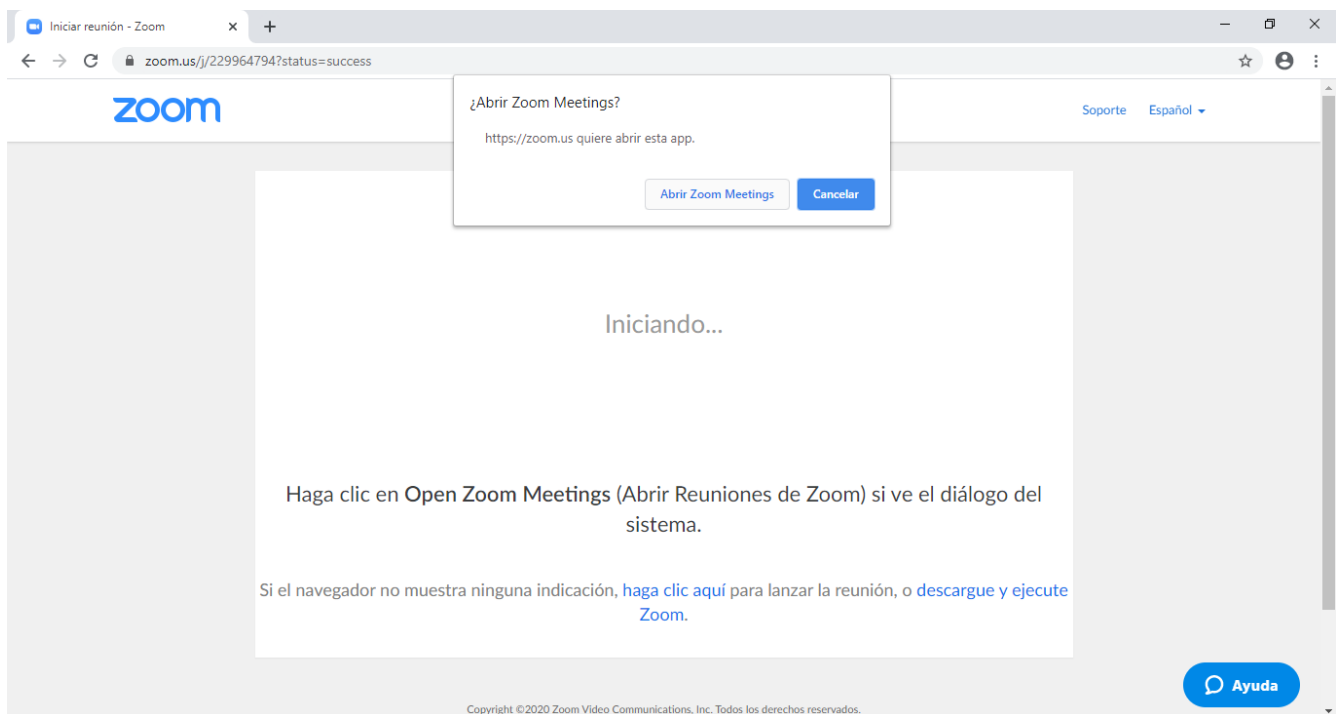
Iniciar reunión - Zoom ×
+

zoom.us/j/229964794?status=success

zoom

¿Abrir Zoom Meetings?

https://zoom.us quiere abrir esta app.

Abrir Zoom Meetings Cancelar

Soporte Español

Iniciando...

Haga clic en **Open Zoom Meetings** (Abrir Reuniones de Zoom) si ve el diálogo del sistema.

Si el navegador no muestra ninguna indicación, haga clic aquí para lanzar la reunión, o descargue y ejecute Zoom.

Ayuda

Copyright ©2020 Zoom Video Communications, Inc. Todos los derechos reservados.